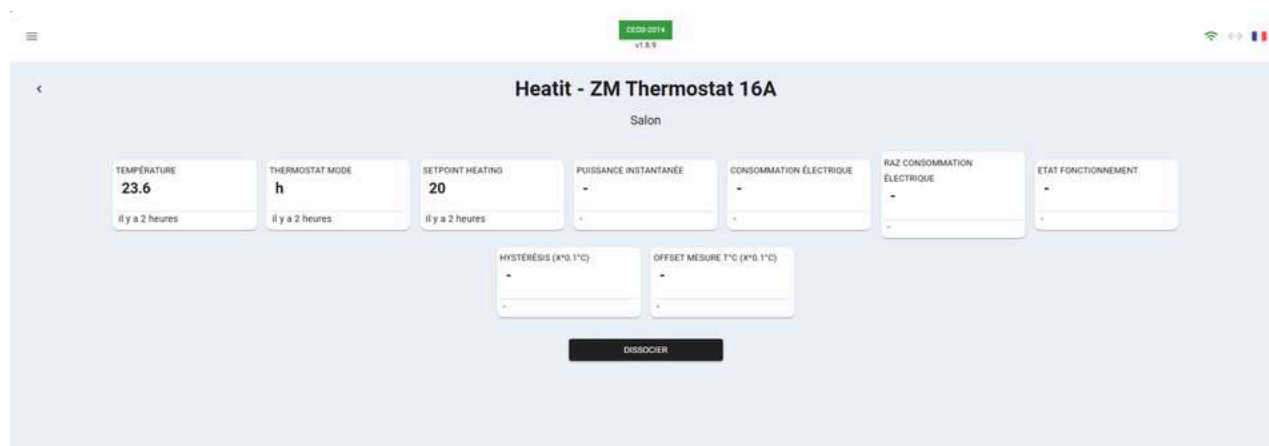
CE00-2014
v1.8.9

Heatit - ZM Thermostat 16A

Salon

TEMPÉRATURE
23.6
il y a 2 heures

THERMOSTAT MODE
h
il y a 2 heures

SETPOINT HEATING
20
il y a 2 heures

PUISSANCE INSTANTANÉE
-
-

CONSOMMATION ÉLECTRIQUE
-
-

RAZ CONSOMMATION ÉLECTRIQUE
-
-

ETAT FONCTIONNEMENT
-
-

HYSTÉRÉSIS (X*0.1°C)
-
-

OFFSET MESURE T°C (X*0.1°C)
-
-

DISSOCIER